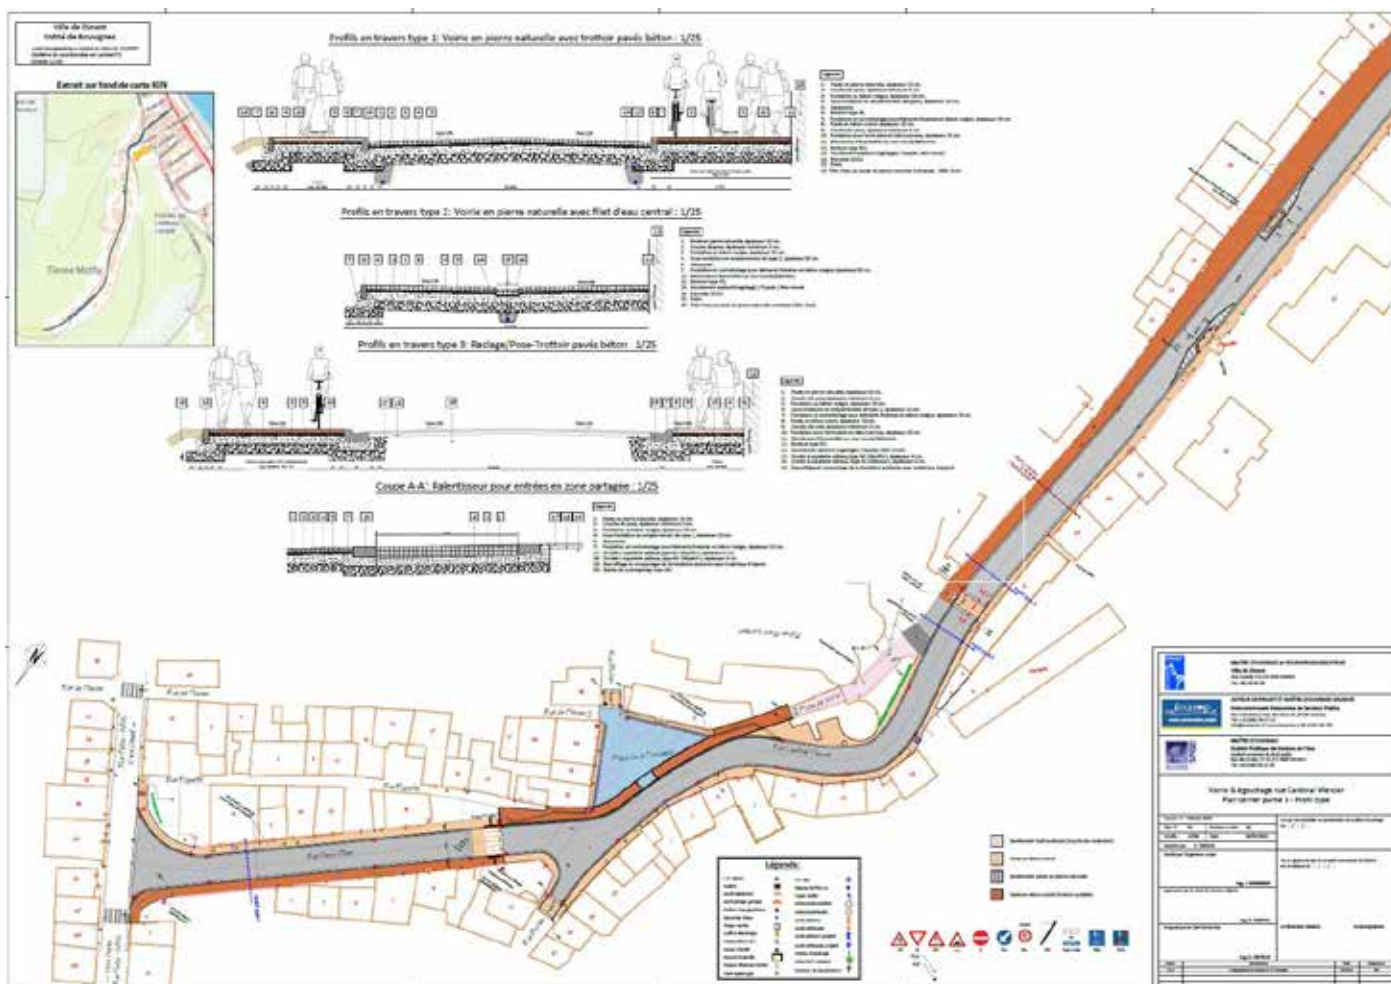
Ville de Dinant
Extrait sur fond de carte IGN

Profils en travers type 1: Voirie en pierre naturelle avec trottoir pavés béton : 1/25

Profils en travers type 2: Voirie en pierre naturelle avec filet d'eau central : 1/25

Profils en travers type 3: Raclage/Pose-Trottoir pavés béton : 1/25

Coupe A-A': Ralentisseur pour entrées en zone partagée : 1/25

Légende

Voirie & égouttage rue Cardinal Mercier
Plan terrier partie 1 - Profil type

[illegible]